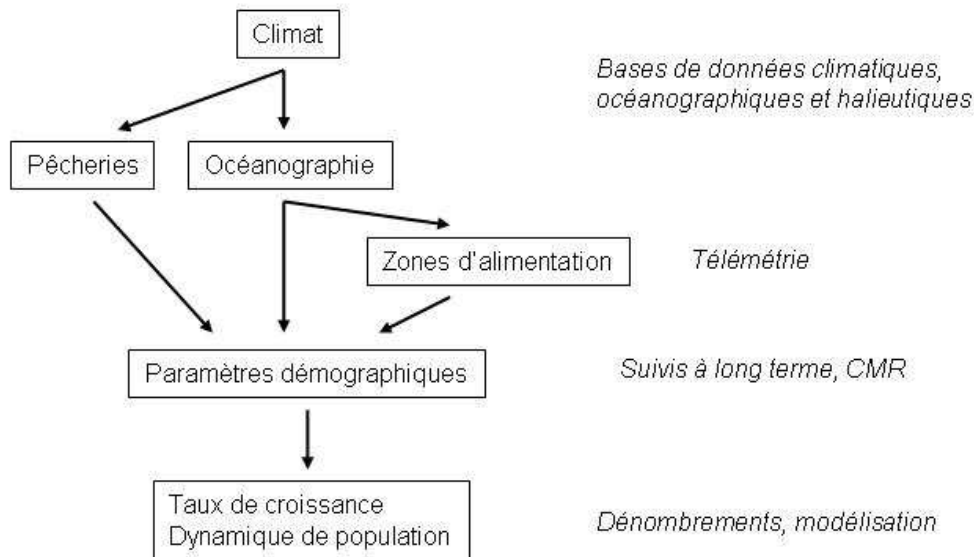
Climat

Bases de données climatiques, océanographiques et halieutiques

Pêcheries

Océanographie

Zones d'alimentation

Télémétrie

Paramètres démographiques

Suivis à long terme, CMR

Taux de croissance
Dynamique de population

Dénombrements, modélisation